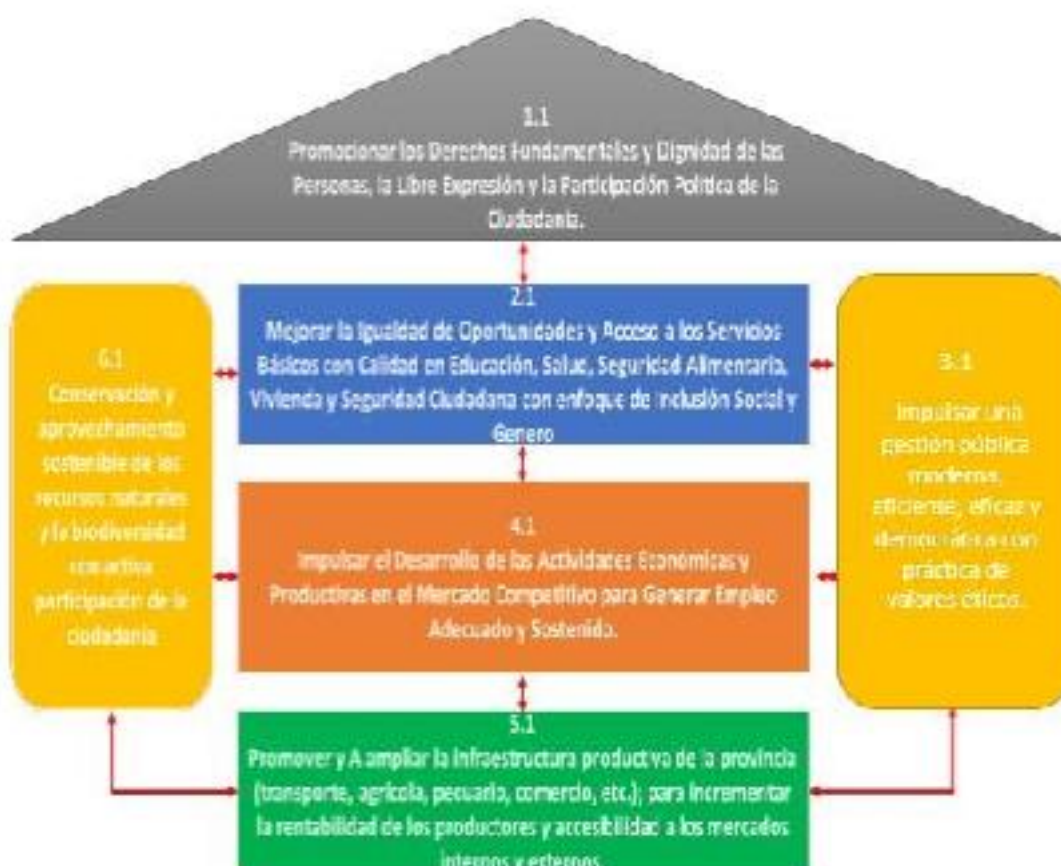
1.1
Promocionar los Derechos Fundamentales y Dignidad de las Personas, la Libre Expresión y la Participación Política de la Ciudadanía.

2.1
Mejorar la Igualdad de Oportunidades y Acceso a los Servicios Básicos con Calidad en Educación, Salud, Seguridad Alimentaria, Vivienda y Seguridad Ciudadana con enfoque de Inclusión Social y Genero

6.1
Conservación y aprovechamiento sostenible de los recursos naturales y la biodiversidad con activa participación de la ciudadanía

3.1
Impulsar una gestión pública moderna, eficiente, eficaz y democrática con práctica de valores éticos.

4.1
Impulsar el Desarrollo de las Actividades Económicas y Productivas en el Mercado Competitivo para Generar Empleo Adecuado y Sostenido.

5.1
Promover y A ampliar la Infraestructura productiva de la provincia (transporte, agrícola, pecuario, comercio, etc.); para incrementar la rentabilidad de los productores y accesibilidad a los mercados internos y externos.